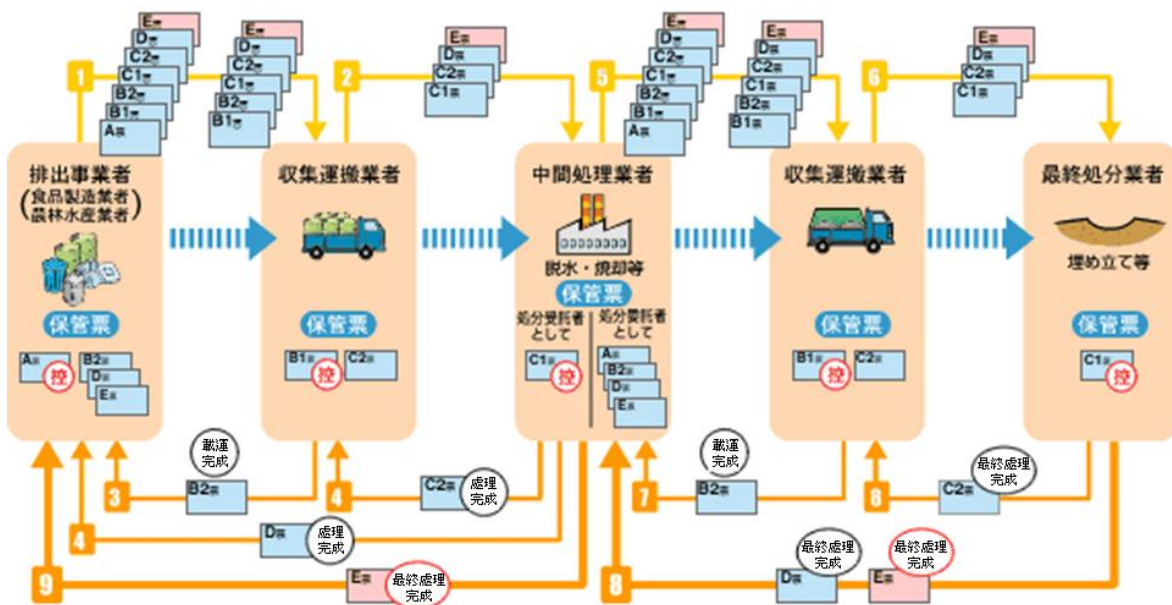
1 E票 D票 C2票 C1票 B2票 B1票 A票

E票 D票 C2票 C1票 B2票 B1票

2 E票 D票 C2票 C1票

5 E票 D票 C2票 C1票 B2票 B1票 A票

E票 D票 C2票 C1票 B2票 B1票

6 E票 D票 C2票 C1票

排出事業者
(食品製造業者
農林水産業者)
保管票
A票 控
B2票 D票 E票

収集運搬業者
保管票
B1票 控 C2票

中間処理業者
脱水・焼却等
保管票
処分受託者として
C1票 控
処分委託者として
A票 B2票 D票 E票

収集運搬業者
保管票
B1票 控 C2票

最終処分業者
埋め立て等
保管票
C1票 控

3 B2票 載運完成
4 C2票 処理完成
4 D票 処理完成
9 E票 最終処理完成
7 B2票 載運完成
8 C2票 最終処理完成
8 D票 最終処理完成 E票 最終処理完成